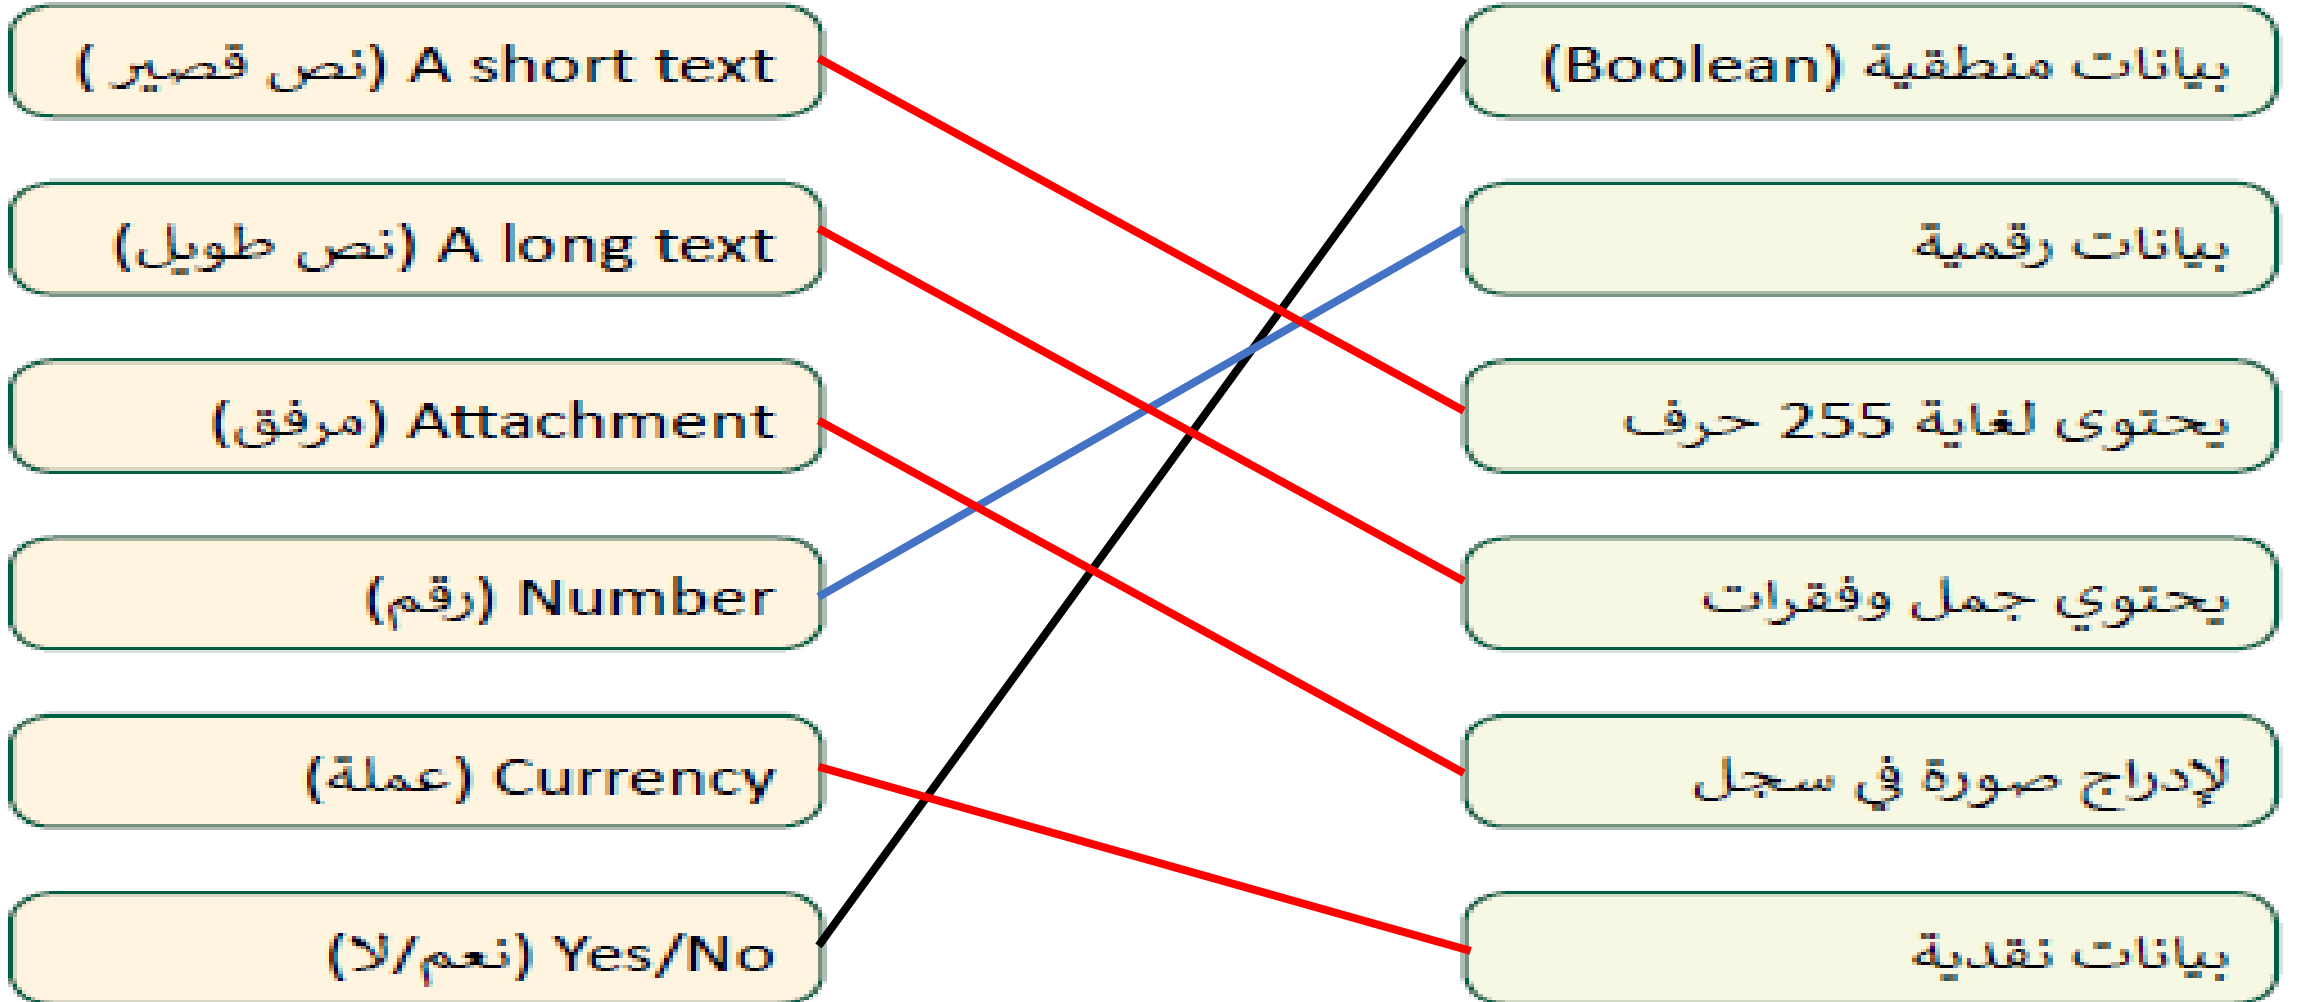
A short text (نص قصير)

A long text (نص طويل)

Attachment (مرفق)

Number (رقم)

Currency (عملة)

Yes/No (نعم/لا)

بيانات منطقية (Boolean)

بيانات رقمية

يحتوى لغاية 255 حرف

يحتوي جمل وفقرات

لإدراج صورة في سجل

بيانات نقدية